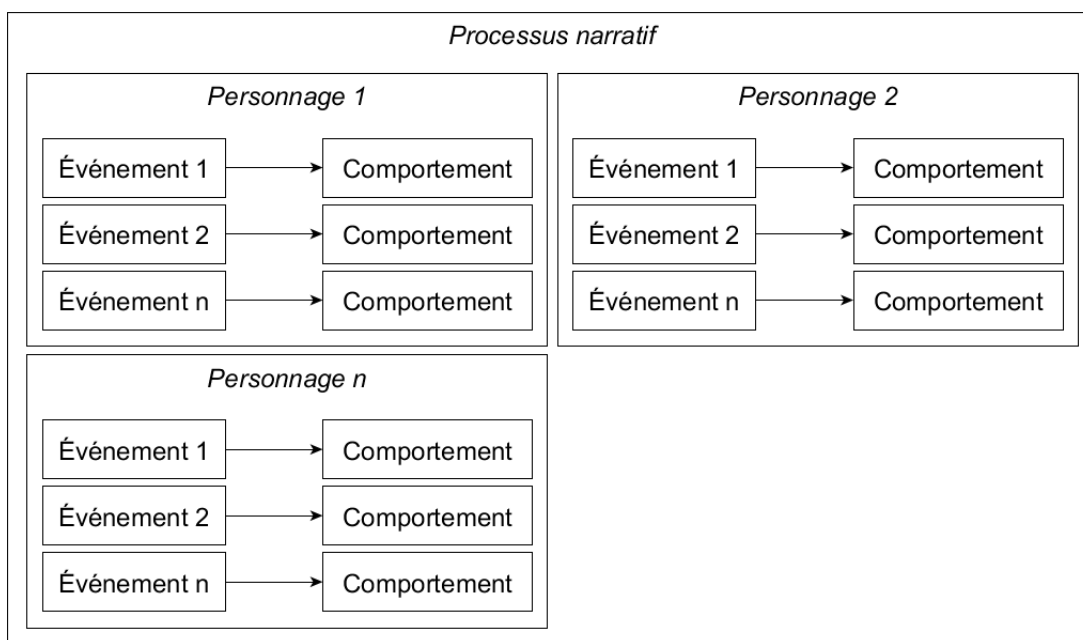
Processus narratif

Personnage 1

Événement 1 Comportement
Événement 2 Comportement
Événement n Comportement

Personnage 2

Événement 1 Comportement
Événement 2 Comportement
Événement n Comportement

Personnage n

Événement 1 Comportement
Événement 2 Comportement
Événement n Comportement